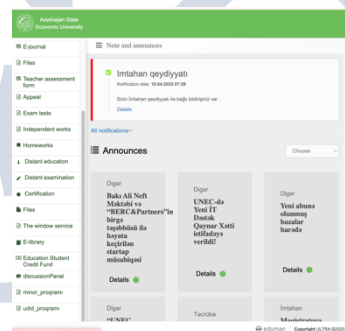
Azerbaijan State Economic University

E-journal
Files
Teacher assessment form
Appeal
Exam tests
Independent works
Homeworks
Distant education
Distant examination
Certification
Files
The window service
E-library
Education Student Credit Fund
discussionPanel
minor_proqram
udid_proqram

Note and announces

İmtahan qeydiyyatı
Notification date: 10.04.2025 07:58
Sizin İmtahan qeydiyyatı ilə bağlı bildirişiniz var .
Details

All notifications

Announces

Choose

Digər
Bakı Ali Neft Məktəbi və "BERC&Partners"in birgə təşəbbüsü ilə həyata keçirilən startap müsabiqəsi
Details

Digər
UNEC-də Yeni IT Dəstək Qaynar Xətti İstifadəyə Verildi!
Details

Digər
Yeni abunə olunmuş bazalar barədə

Digər
"UNEC

Təcrübə

İmtahan
Magistratura

eduman | Copyright ULTRA ©2020